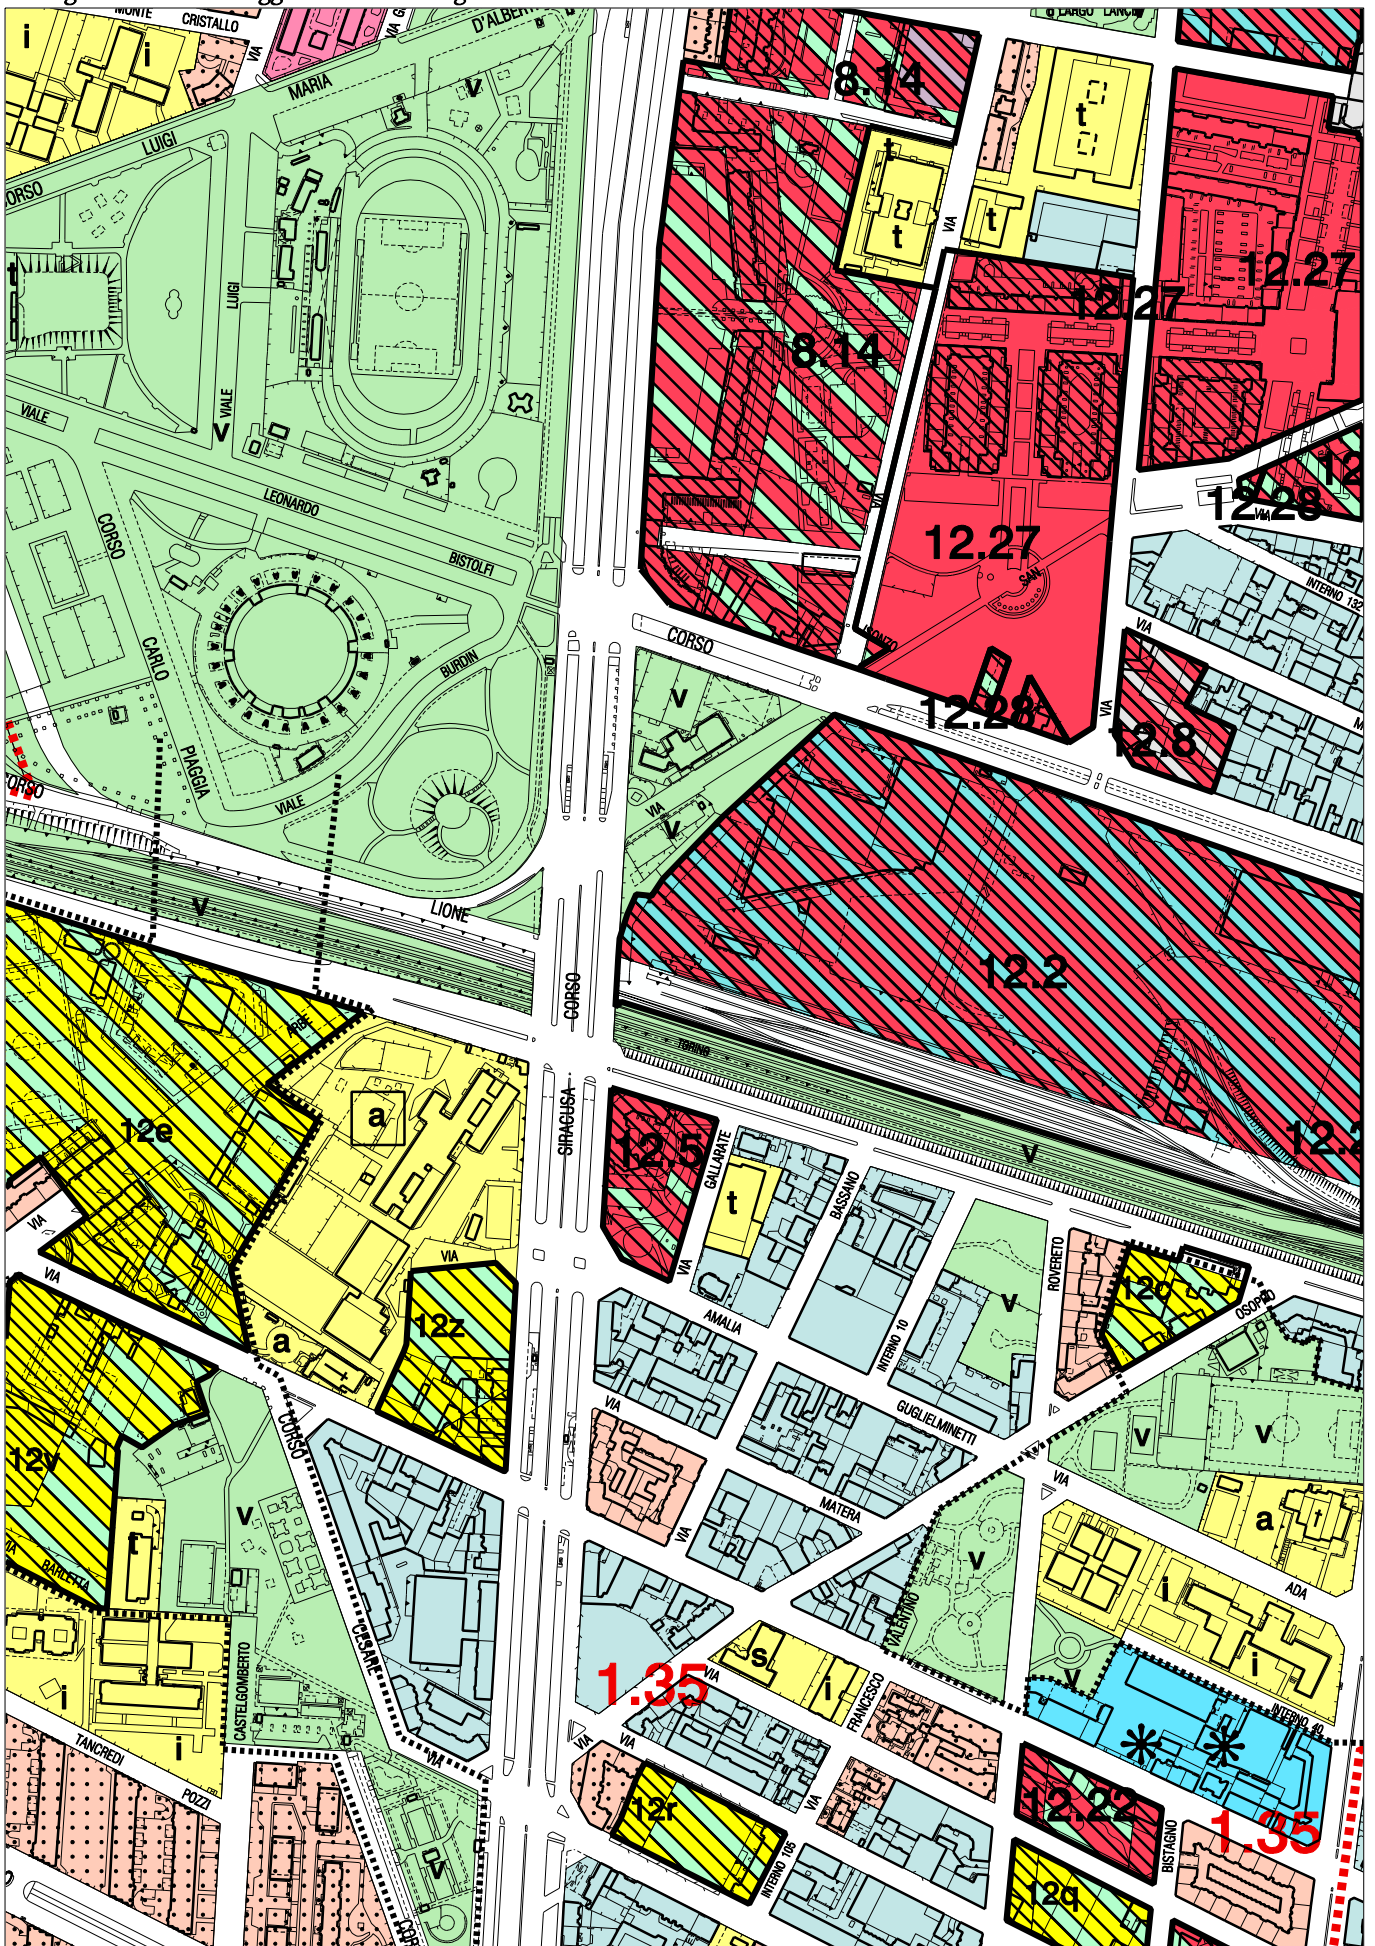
i
i
MONTE
CRISTALLO
VIA
MARIA
D'ALBERT
LARGO LANCIA
LUIGI
CORSO
v
8.14
t
t
t
t
t
12.27
12.27
LUIGI
VIALE
8.14
VIALE
v
LEONARDO
BISTOLFI
CORSO
12.28
12.27
CARLO
BURDIN
CORSO
INTERNO 132
v
PIAGGIA
VIALE
12.28
12.8
v
LIONE
v
12.2
CORSO
TORINO
a
12e
12.5
12.2
SIRACUSA
GALLARATE
t
BASSANO
v
ROVERETO
12c
OSOPPO
VIA
VIA
VIA
AMALIA
a
12z
INTERNO 10
v
CORSO
GUGLIELMINETTI
v
v
VIA
12v
VIA
v
MATERA
VIA
a
t
BARLETTA
VIA
VALENTINO
v
ADA
i
s
1.35
i
CESARE
VIA
FRANCESCO
v
i
i
CASTELGOMBERTO
VIA
INTERNO 40
TANCREDI
POZZI
VIA
12r
VIA
12.22
1.35
BISTAGNO
INTERNO 105
v
12q